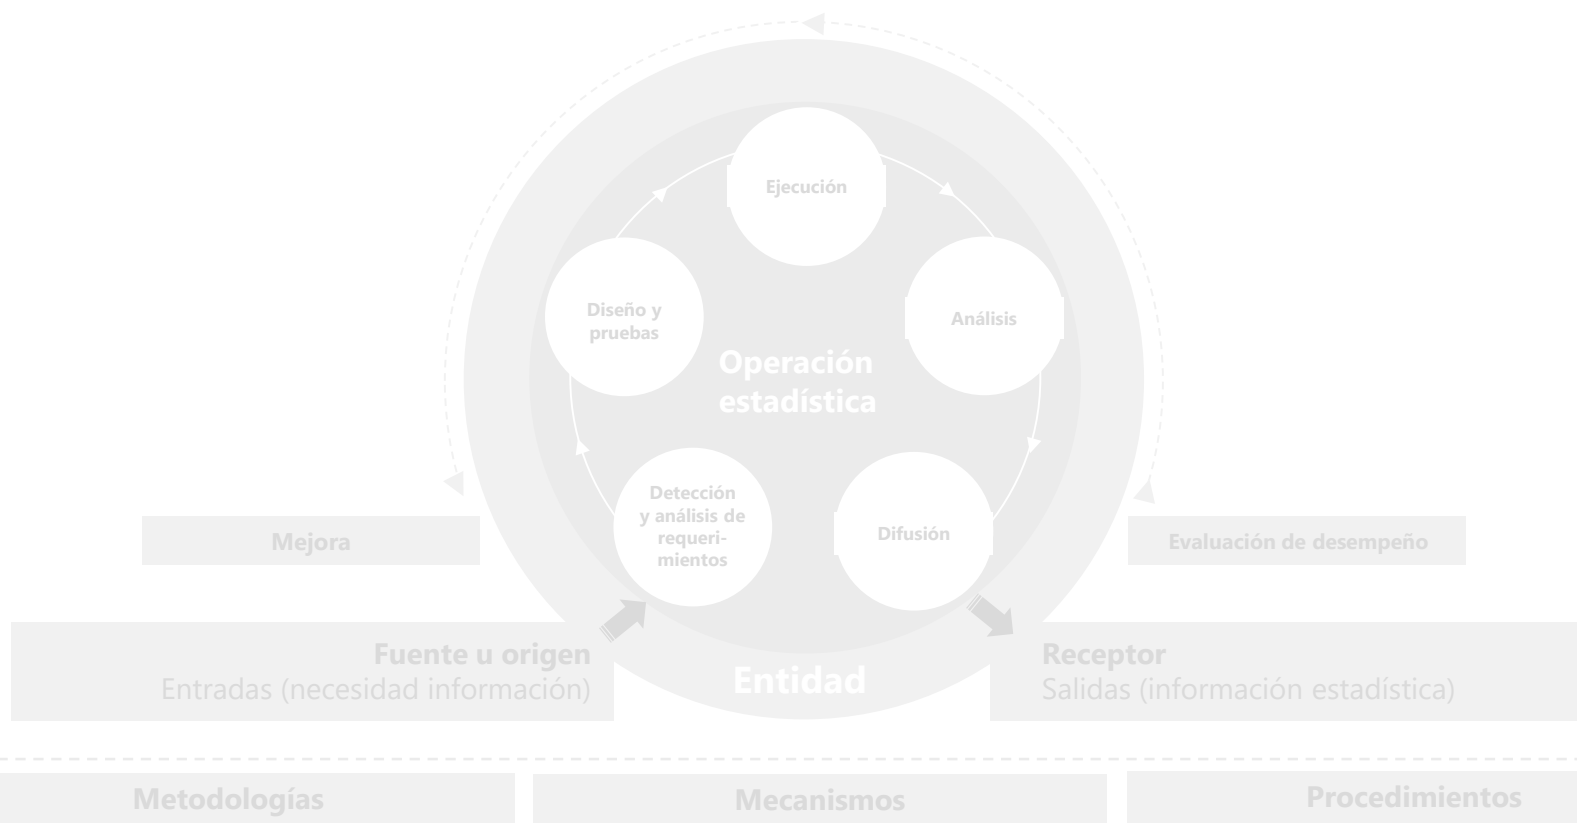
Ejecución

Diseño y pruebas

Análisis

Operación estadística

Detección y análisis de requerimientos

Difusión

Mejora

Evaluación de desempeño

Fuente u origen
Entradas (necesidad información)

Entidad

Receptor
Salidas (información estadística)

Metodologías

Mecanismos

Procedimientos